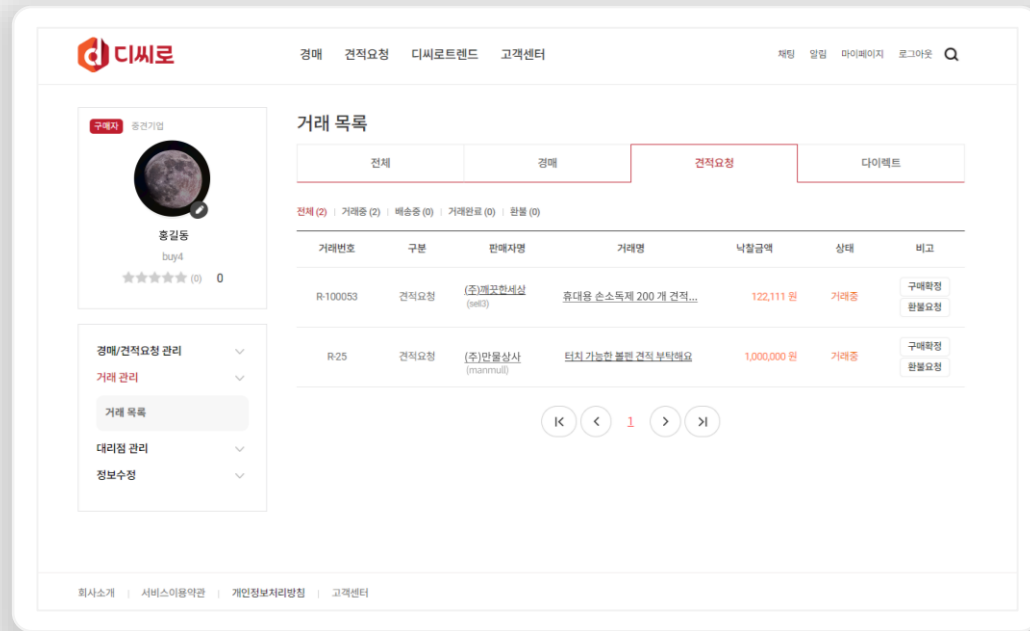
디씨로

경매 견적요청 디씨로트렌드 고객센터

채팅 알림 마이페이지 로그아웃

구매자 중견기업

홍길동
buy4
(0) 0

경매/견적요청 관리
거래 관리
거래 목록
대리점 관리
정보수정

거래 목록

| 전체 | 경매 | 견적요청 | 다이렉트 |
|---|---|---|---|

전체 (2) | 거래중 (2) | 배송중 (0) | 거래완료 (0) | 환불 (0)

| 거래번호 | 구분 | 판매자명 | 거래명 | 낙찰금액 | 상태 | 비고 |
|---|---|---|---|---|---|---|
| R-100053 | 견적요청 | (주)깨끗한세상 (sell3) | 휴대용 손소독제 200 개 견적... | 122,111 원 | 거래중 | 구매확정 환불요청 |
| R-25 | 견적요청 | (주)만물상사 (manmull) | 터치 가능한 볼펜 견적 부탁해요 | 1,000,000 원 | 거래중 | 구매확정 환불요청 |

1

회사소개 | 서비스이용약관 | 개인정보처리방침 | 고객센터